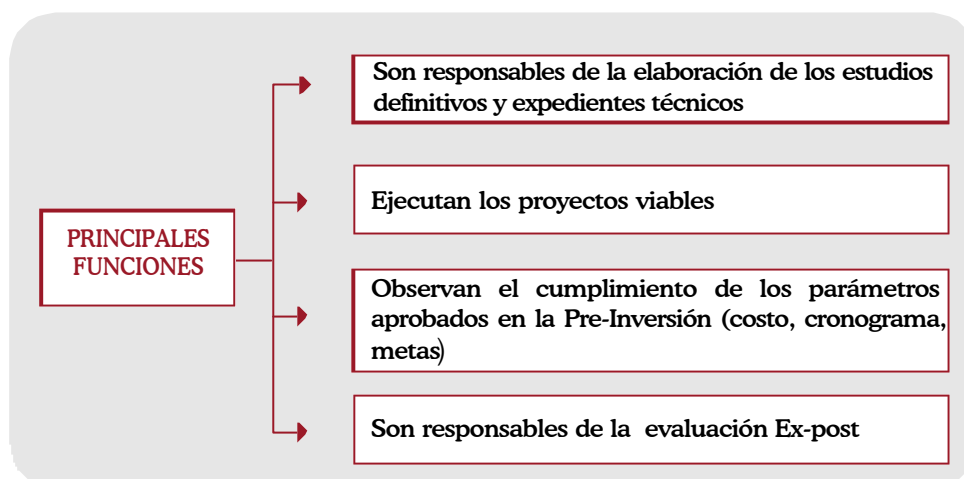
PRINCIPALES FUNCIONES

Son responsables de la elaboración de los estudios definitivos y expedientes técnicos

Ejecutan los proyectos viables

Observan el cumplimiento de los parámetros aprobados en la Pre-Inversión (costo, cronograma, metas)

Son responsables de la evaluación Ex-post